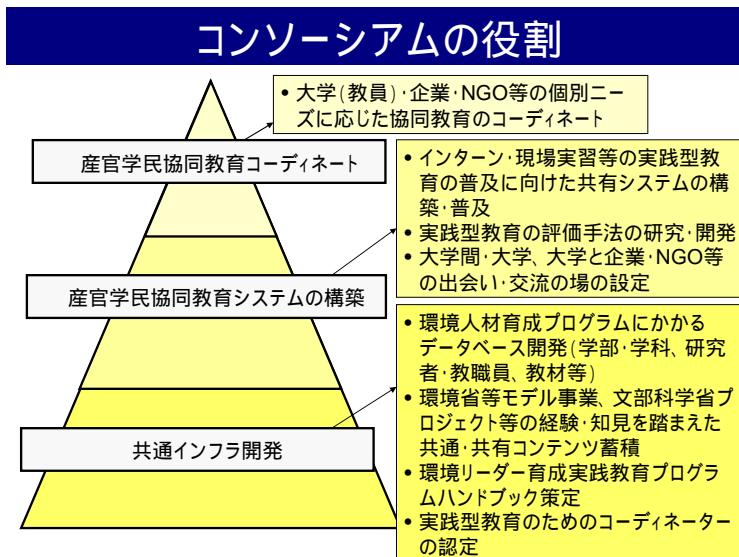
コンソーシアムの役割

• 大学(教員)・企業・NGO等の個別ニーズに応じた協同教育のコーディネート

産官学民協同教育コーディネート

• インターン・現場実習等の実践型教育の普及に向けた共有システムの構築・普及
• 実践型教育の評価手法の研究・開発
• 大学間・大学、大学と企業・NGO等の出会い・交流の場の設定

産官学民協同教育システムの構築

• 環境人材育成プログラムにかかるデータベース開発(学部・学科、研究者・教職員、教材等)
• 環境省等モデル事業、文部科学省プロジェクト等の経験・知見を踏まえた共通・共有コンテンツ蓄積
• 環境リーダー育成実践教育プログラムハンドブック策定
• 実践型教育のためのコーディネーターの認定

共通インフラ開発